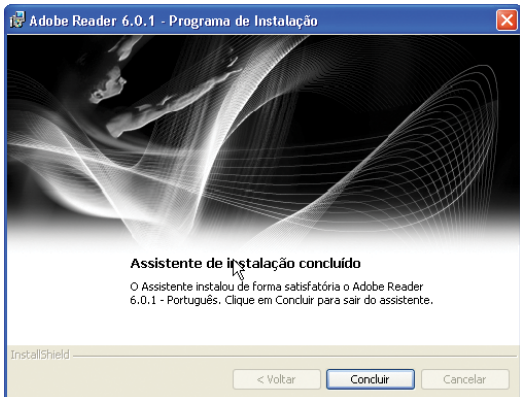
Adobe Reader 6.0.1 - Programa de Instalação

Assistente de instalação concluído

O Assistente instalou de forma satisfatória o Adobe Reader 6.0.1 - Português. Clique em Concluir para sair do assistente.

InstallShield

< Voltar

Concluir

Cancelar